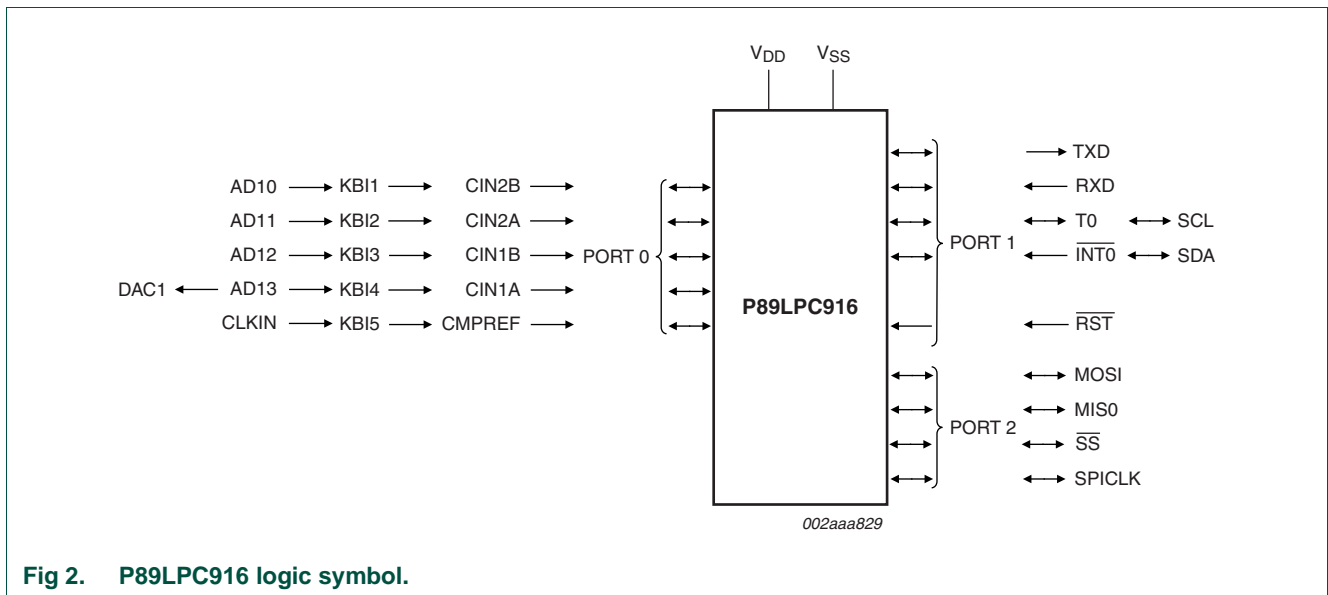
$V_{DD}$ $V_{SS}$

AD10 KBI1 CIN2B
AD11 KBI2 CIN2A
AD12 KBI3 CIN1B PORT 0
DAC1 AD13 KBI4 CIN1A
CLKIN KBI5 CMPREF

P89LPC916

TXD
RXD
T0 SCL
PORT 1 $\overline{INT0}$ SDA

$\overline{RST}$

MOSI
MIS0
PORT 2 $\overline{SS}$
SPICLK

002aaa829

Fig 2. P89LPC916 logic symbol.